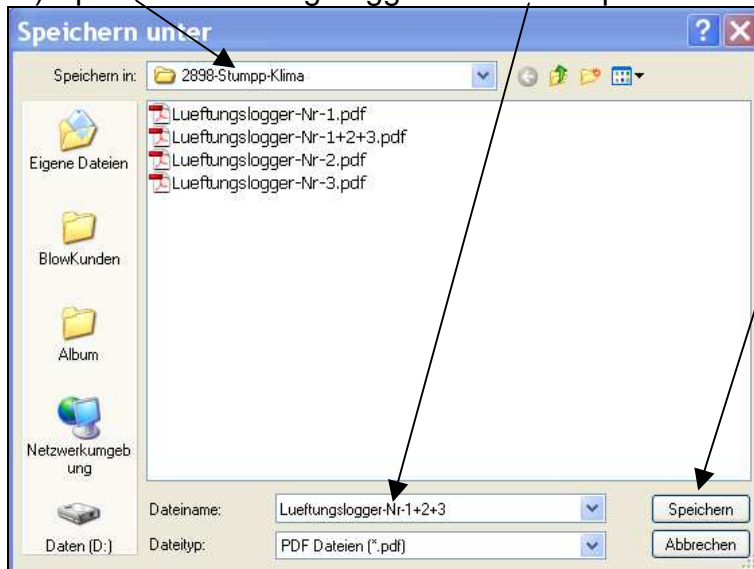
Speichern unter

Speichern in: 2898-Stumpp-Klima

Lueftungslogger-Nr-1.pdf
Lueftungslogger-Nr-1+2+3.pdf
Lueftungslogger-Nr-2.pdf
Lueftungslogger-Nr-3.pdf

Eigene Dateien
BlowKunden
Album
Netzwerkumgebung
Daten (D:)

Dateiname: Lueftungslogger-Nr-1+2+3
Dateityp: PDF Dateien (*.pdf)

Speichern
Abbrechen